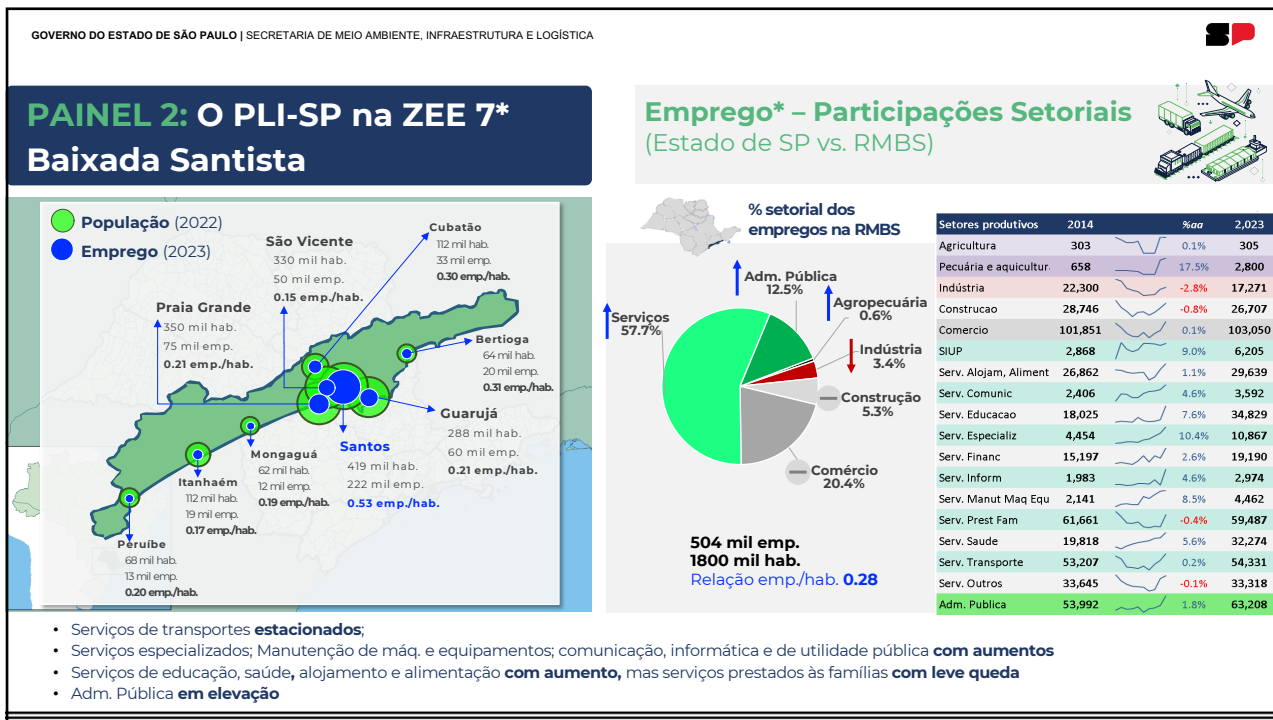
GOVERNO DO ESTADO DE SÃO PAULO | SECRETARIA DE MEIO AMBIENTE, INFRAESTRUTURA E LOGÍSTICA

SP

PAINEL 2: O PLI-SP na ZEE 7* Baixada Santista

Emprego* – Participações Setoriais
(Estado de SP vs. RMBS)

População (2022)
Emprego (2023)

Cubatão
112 mil hab.
33 mil emp.
0.30 emp./hab.

São Vicente
330 mil hab.
50 mil emp.
0.15 emp./hab.

Praia Grande
350 mil hab.
75 mil emp.
0.21 emp./hab.

Bertioga
64 mil hab.
20 mil emp.
0.31 emp./hab.

Guarujá
288 mil hab.
60 mil emp.
0.21 emp./hab.

Santos
419 mil hab.
222 mil emp.
0.53 emp./hab.

Mongaguá
62 mil hab.
12 mil emp.
0.19 emp./hab.

Itanhaém
112 mil hab.
19 mil emp.
0.17 emp./hab.

Peruíbe
68 mil hab.
13 mil emp.
0.20 emp./hab.

% setorial dos empregos na RMBS

Serviços 57.7%
Adm. Pública 12.5%
Agropecuária 0.6%
Indústria 3.4%
Construção 5.3%
Comércio 20.4%

504 mil emp.
1800 mil hab.
Relação emp./hab. 0.28

| Setores produtivos | 2014 | | %aa | 2,023 |
|---|---|---|---|---|
| Agricultura | 303 | | 0.1% | 305 |
| Pecuária e aquicultur | 658 | | 17.5% | 2,800 |
| Indústria | 22,300 | | -2.8% | 17,271 |
| Construcao | 28,746 | | -0.8% | 26,707 |
| Comercio | 101,851 | | 0.1% | 103,050 |
| SIUP | 2,868 | | 9.0% | 6,205 |
| Serv. Alojam, Aliment | 26,862 | | 1.1% | 29,639 |
| Serv. Comunic | 2,406 | | 4.6% | 3,592 |
| Serv. Educacao | 18,025 | | 7.6% | 34,829 |
| Serv. Especializ | 4,454 | | 10.4% | 10,867 |
| Serv. Financ | 15,197 | | 2.6% | 19,190 |
| Serv. Inform | 1,983 | | 4.6% | 2,974 |
| Serv. Manut Maq Equ | 2,141 | | 8.5% | 4,462 |
| Serv. Prest Fam | 61,661 | | -0.4% | 59,487 |
| Serv. Saude | 19,818 | | 5.6% | 32,274 |
| Serv. Transporte | 53,207 | | 0.2% | 54,331 |
| Serv. Outros | 33,645 | | -0.1% | 33,318 |
| Adm. Publica | 53,992 | | 1.8% | 63,208 |

• Serviços de transportes estacionados;
• Serviços especializados; Manutenção de máq. e equipamentos; comunicação, informática e de utilidade pública com aumentos
• Serviços de educação, saúde, alojamento e alimentação com aumento, mas serviços prestados às famílias com leve queda
• Adm. Pública em elevação